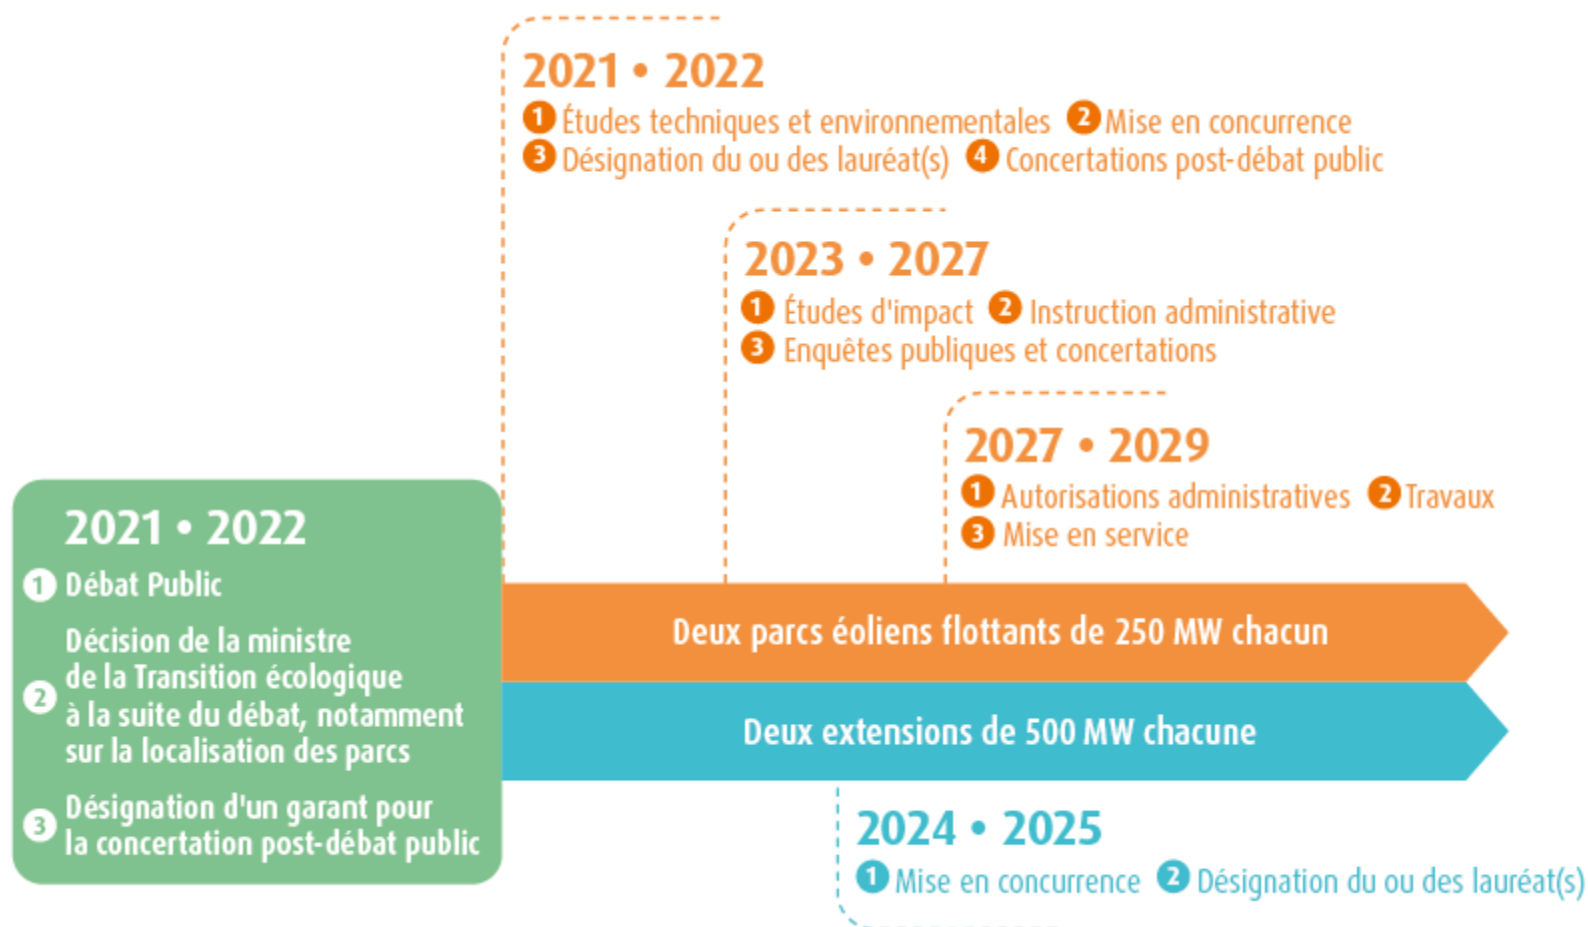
2021 • 2022
1 Études techniques et environnementales 2 Mise en concurrence
3 Désignation du ou des lauréat(s) 4 Concertations post-débat public

2023 • 2027
1 Études d'impact 2 Instruction administrative
3 Enquêtes publiques et concertations

2027 • 2029
1 Autorisations administratives 2 Travaux
3 Mise en service

2021 • 2022
1 Débat Public
2 Décision de la ministre de la Transition écologique à la suite du débat, notamment sur la localisation des parcs
3 Désignation d'un garant pour la concertation post-débat public

Deux parcs éoliens flottants de 250 MW chacun

Deux extensions de 500 MW chacune

2024 • 2025
1 Mise en concurrence 2 Désignation du ou des lauréat(s)